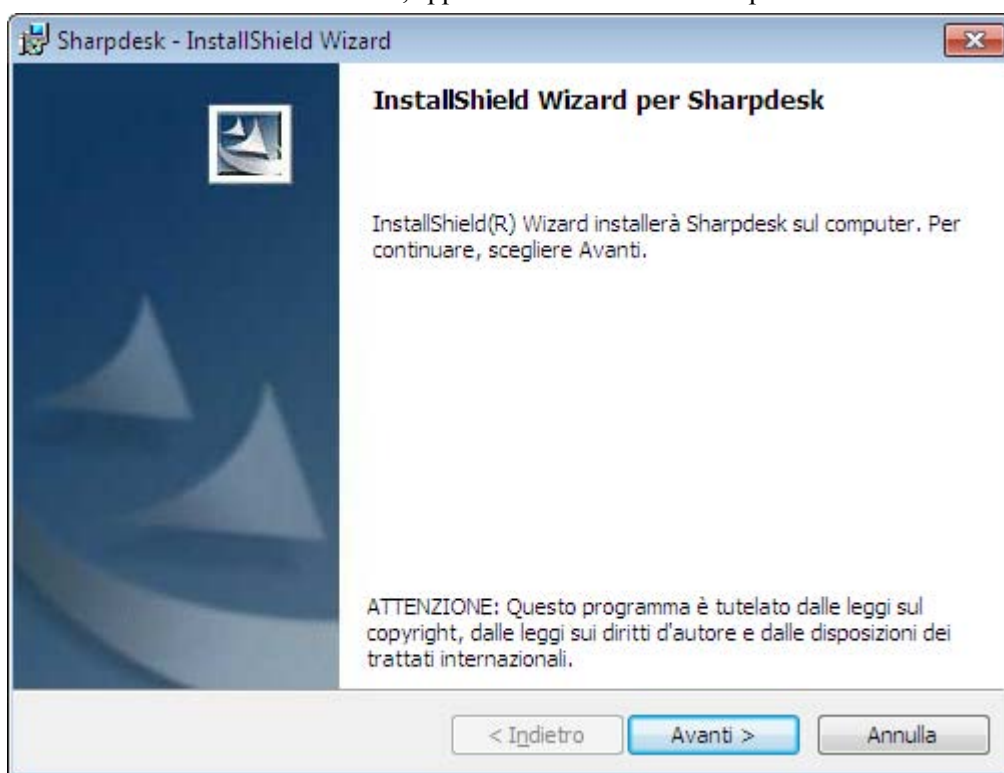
Sharpdesk - InstallShield Wizard

InstallShield Wizard per Sharpdesk

InstallShield(R) Wizard installerà Sharpdesk sul computer. Per continuare, scegliere Avanti.

ATTENZIONE: Questo programma è tutelato dalle leggi sul copyright, dalle leggi sui diritti d'autore e dalle disposizioni dei trattati internazionali.

< Indietro
Avanti >
Annulla